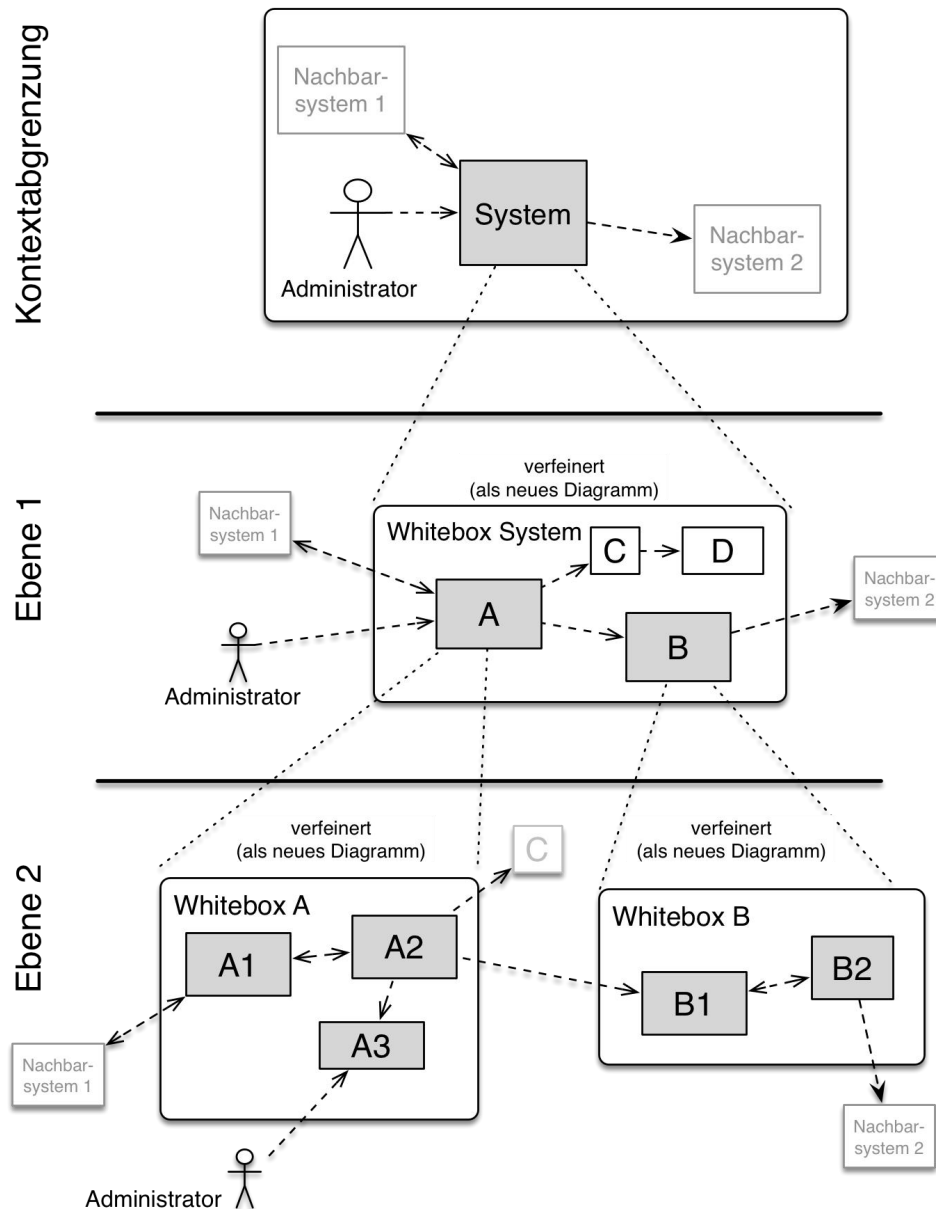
Kontextabgrenzung

Nachbarsystem 1

System

Nachbarsystem 2

Administrator

Ebene 1

verfeinert
(als neues Diagramm)

Nachbarsystem 1

Whitebox System

C

D

A

B

Nachbarsystem 2

Administrator

Ebene 2

verfeinert
(als neues Diagramm)

C

verfeinert
(als neues Diagramm)

Whitebox A

A1

A2

A3

Whitebox B

B1

B2

Nachbarsystem 1

Nachbarsystem 2

Administrator